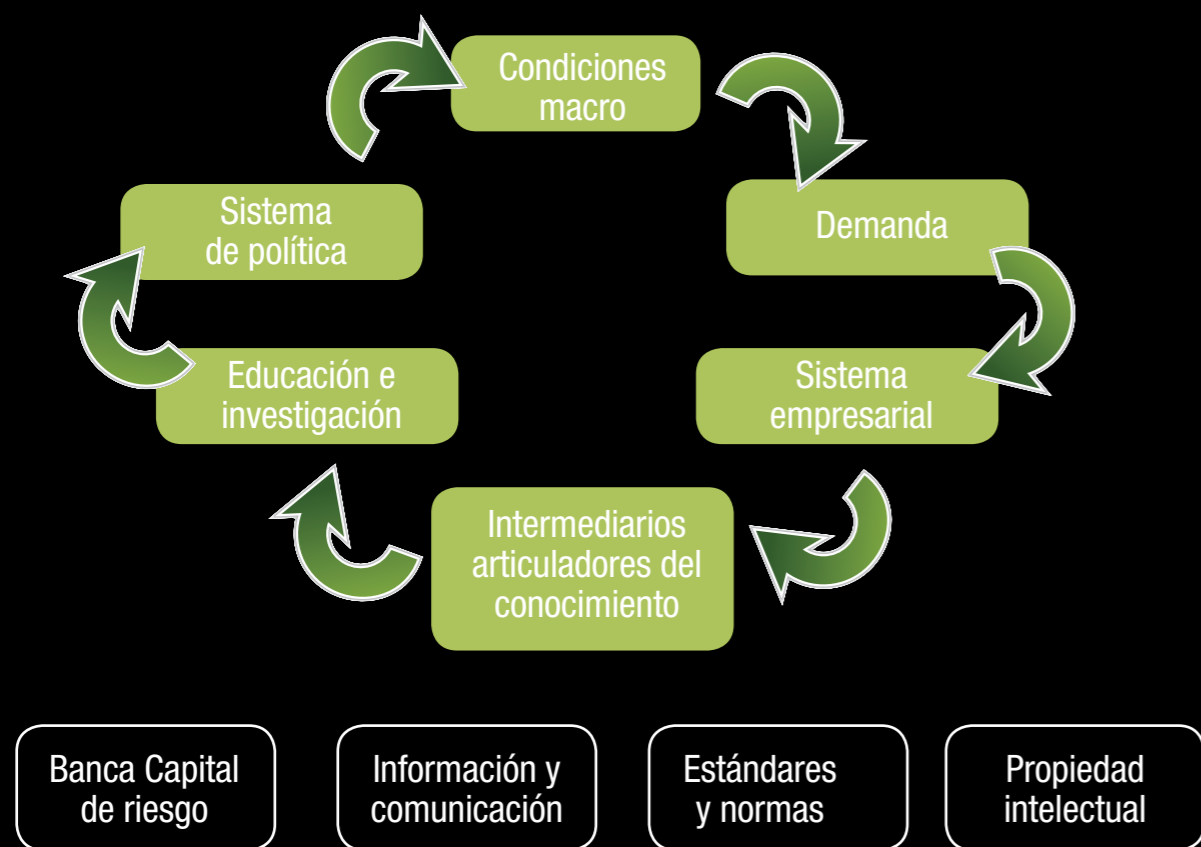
Condiciones macro

Demanda

Sistema empresarial

Intermediarios articuladores del conocimiento

Educación e investigación

Sistema de política

Banca Capital de riesgo

Información y comunicación

Estándares y normas

Propiedad intelectual